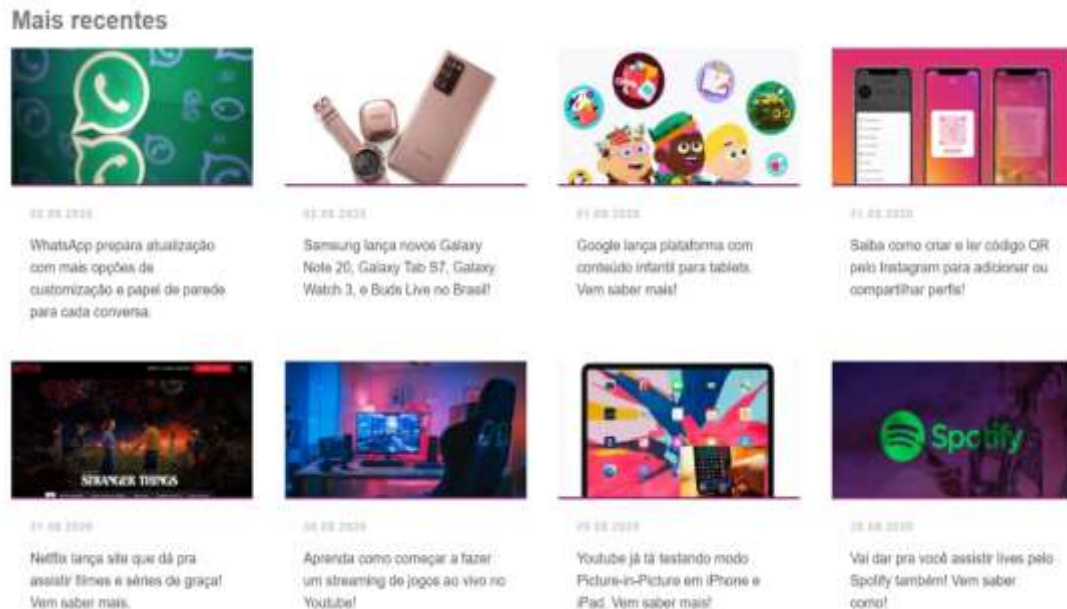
Mais recentes

WhatsApp prepara atualização com mais opções de customização e papel de parede para cada conversa.

Samsung lança novos Galaxy Note 20, Galaxy Tab S7, Galaxy Watch 3, e Buds Live no Brasil!

Google lança plataforma com conteúdo infantil para tablets. Vem saber mais!

Saiba como criar e ler código QR pelo Instagram para adicionar ou compartilhar perfis!

STRANGER THINGS

Netflix lança site que dá pra assistir filmes e séries de graça! Vem saber mais.

Aprenda como começar a fazer um streaming de jogos ao vivo no Youtube!

Youtube já tá testando modo Picture-in-Picture em iPhone e iPad. Vem saber mais!

Spotify

Vai dar pra você assistir lives pelo Spotify também! Vem saber como!